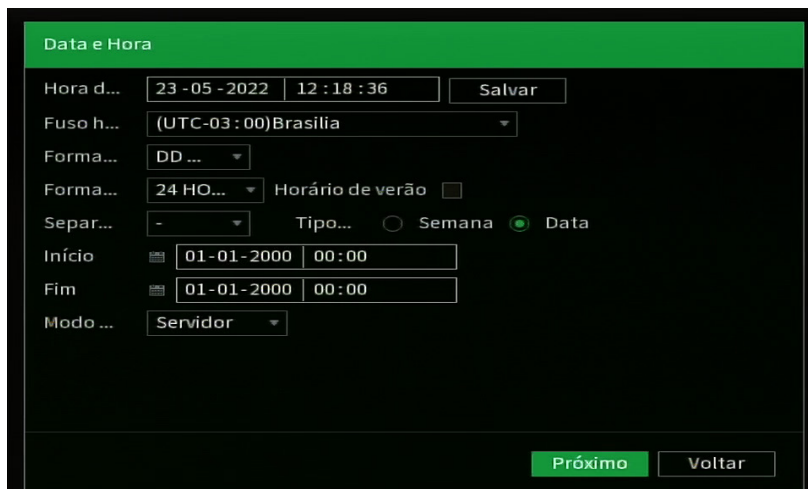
Data e Hora

Hora d... 23 - 05 - 2022 12 : 18 : 36 Salvar

Fuso h... (UTC-03 : 00)Brasilia

Forma... DD ...

Forma... 24 HO... Horário de verão

Separ... - Tipo... Semana Data

Início 01-01-2000 00:00

Fim 01-01-2000 00:00

Modo ... Servidor

Próximo Voltar